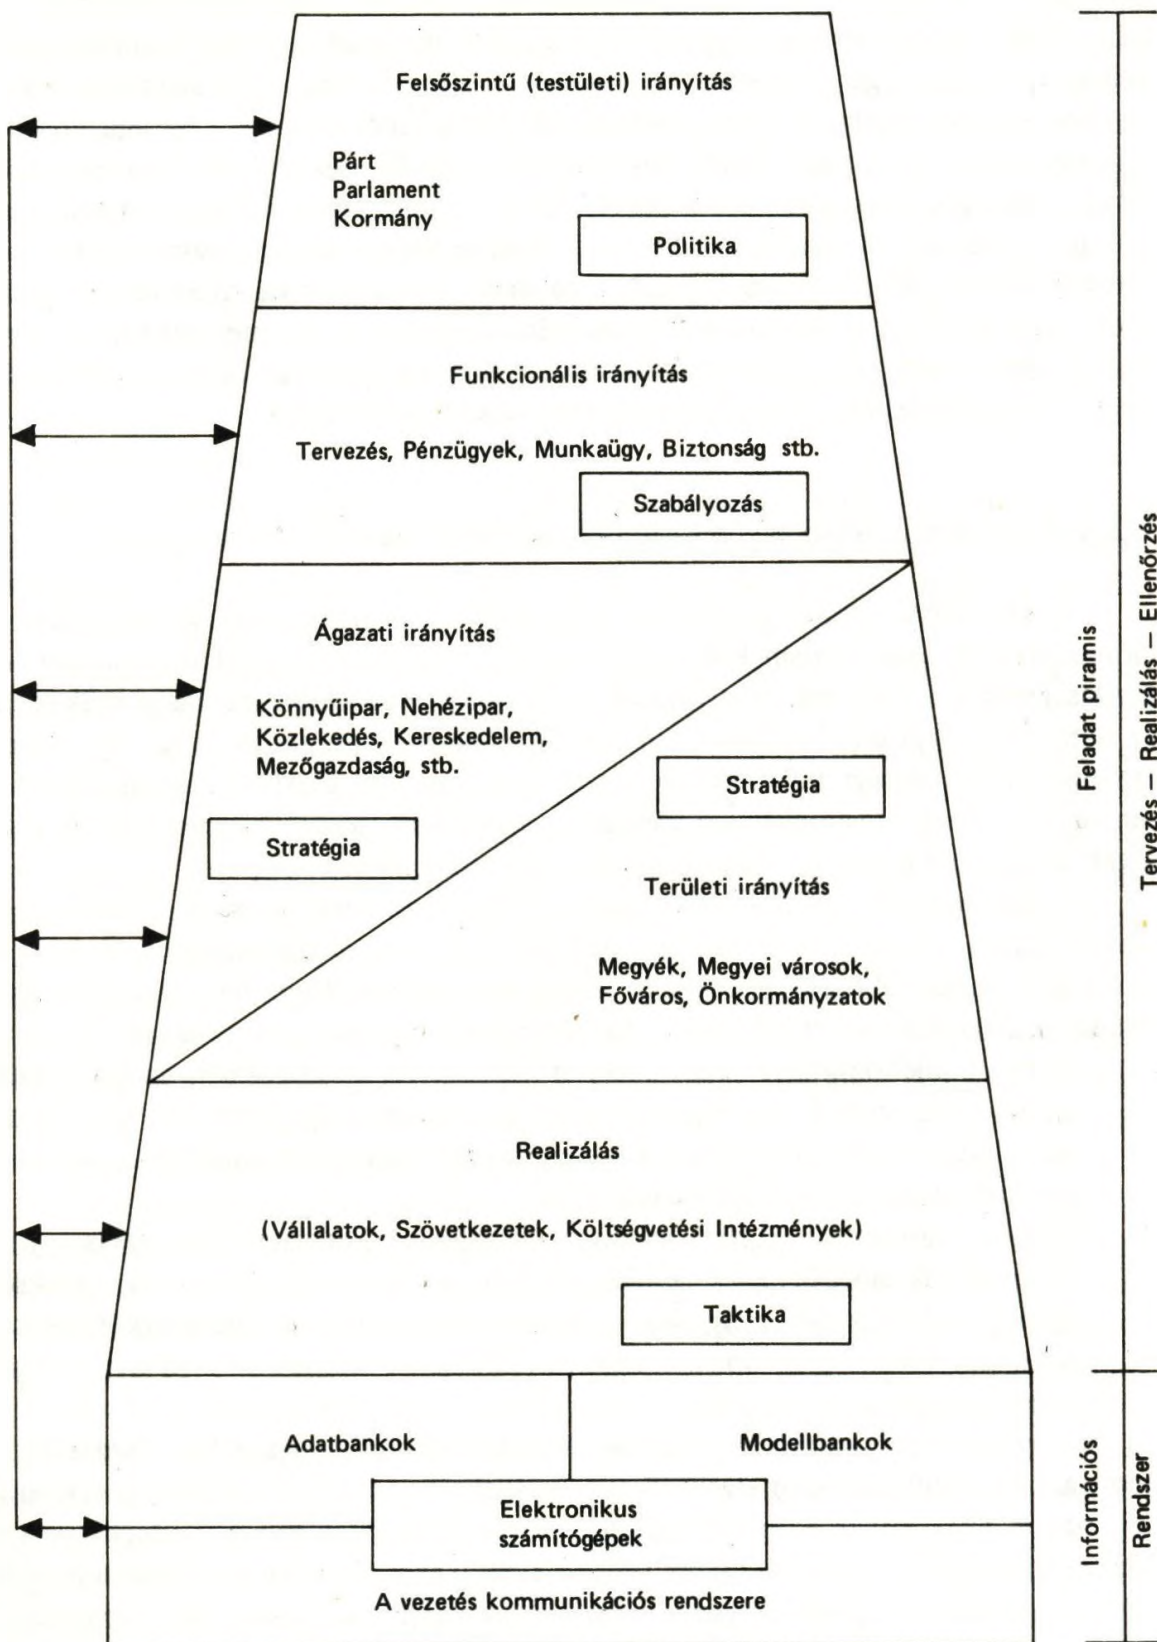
Felsőszintű (testületi) irányítás

Párt
Parlament
Kormány

Politika

Funkcionális irányítás

Tervezés, Pénzügyek, Munkaügy, Biztonság stb.

Szabályozás

Ágazati irányítás

Könnyűipar, Nehézipar, Közlekedés, Kereskedelem, Mezőgazdaság, stb.

Stratégia

Stratégia

Területi irányítás

Megyék, Megyei városok, Főváros, Önkormányzatok

Realizálás

(Vállalatok, Szövetkezetek, Költségvetési Intézmények)

Taktika

Adatbankok

Modellbankok

Elektronikus számítógépek

A vezetés kommunikációs rendszere

Feladat piramis

Tervezés – Realizálás – Ellenőrzés

Információs

Rendszer